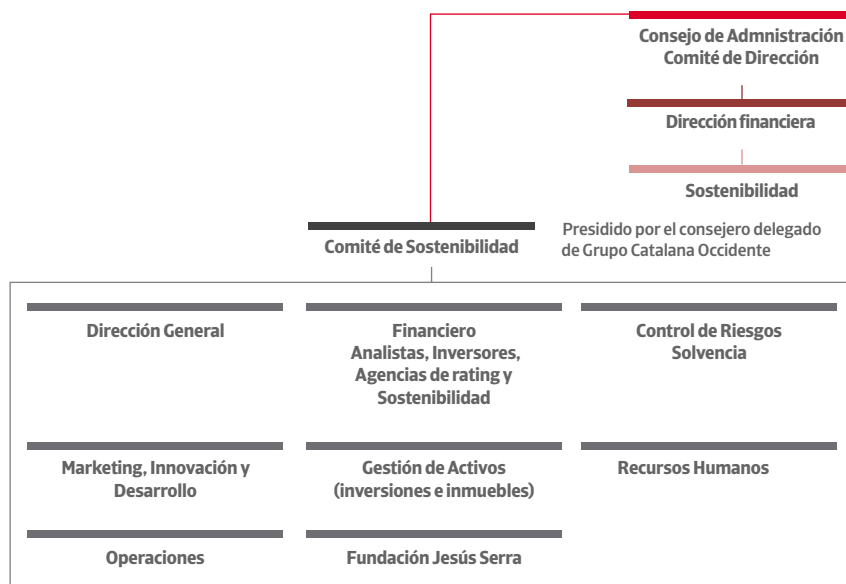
Consejo de Admnistración
Comité de Dirección

Dirección financiera

Sostenibilidad

Comité de Sostenibilidad

Presidido por el consejero delegado de Grupo Catalana Occidente

Dirección General

Financiero
Analistas, Inversores, Agencias de rating y Sostenibilidad

Control de Riesgos
Solvencia

Marketing, Innovación y Desarrollo

Gestión de Activos (inversiones e inmuebles)

Recursos Humanos

Operaciones

Fundación Jesús Serra